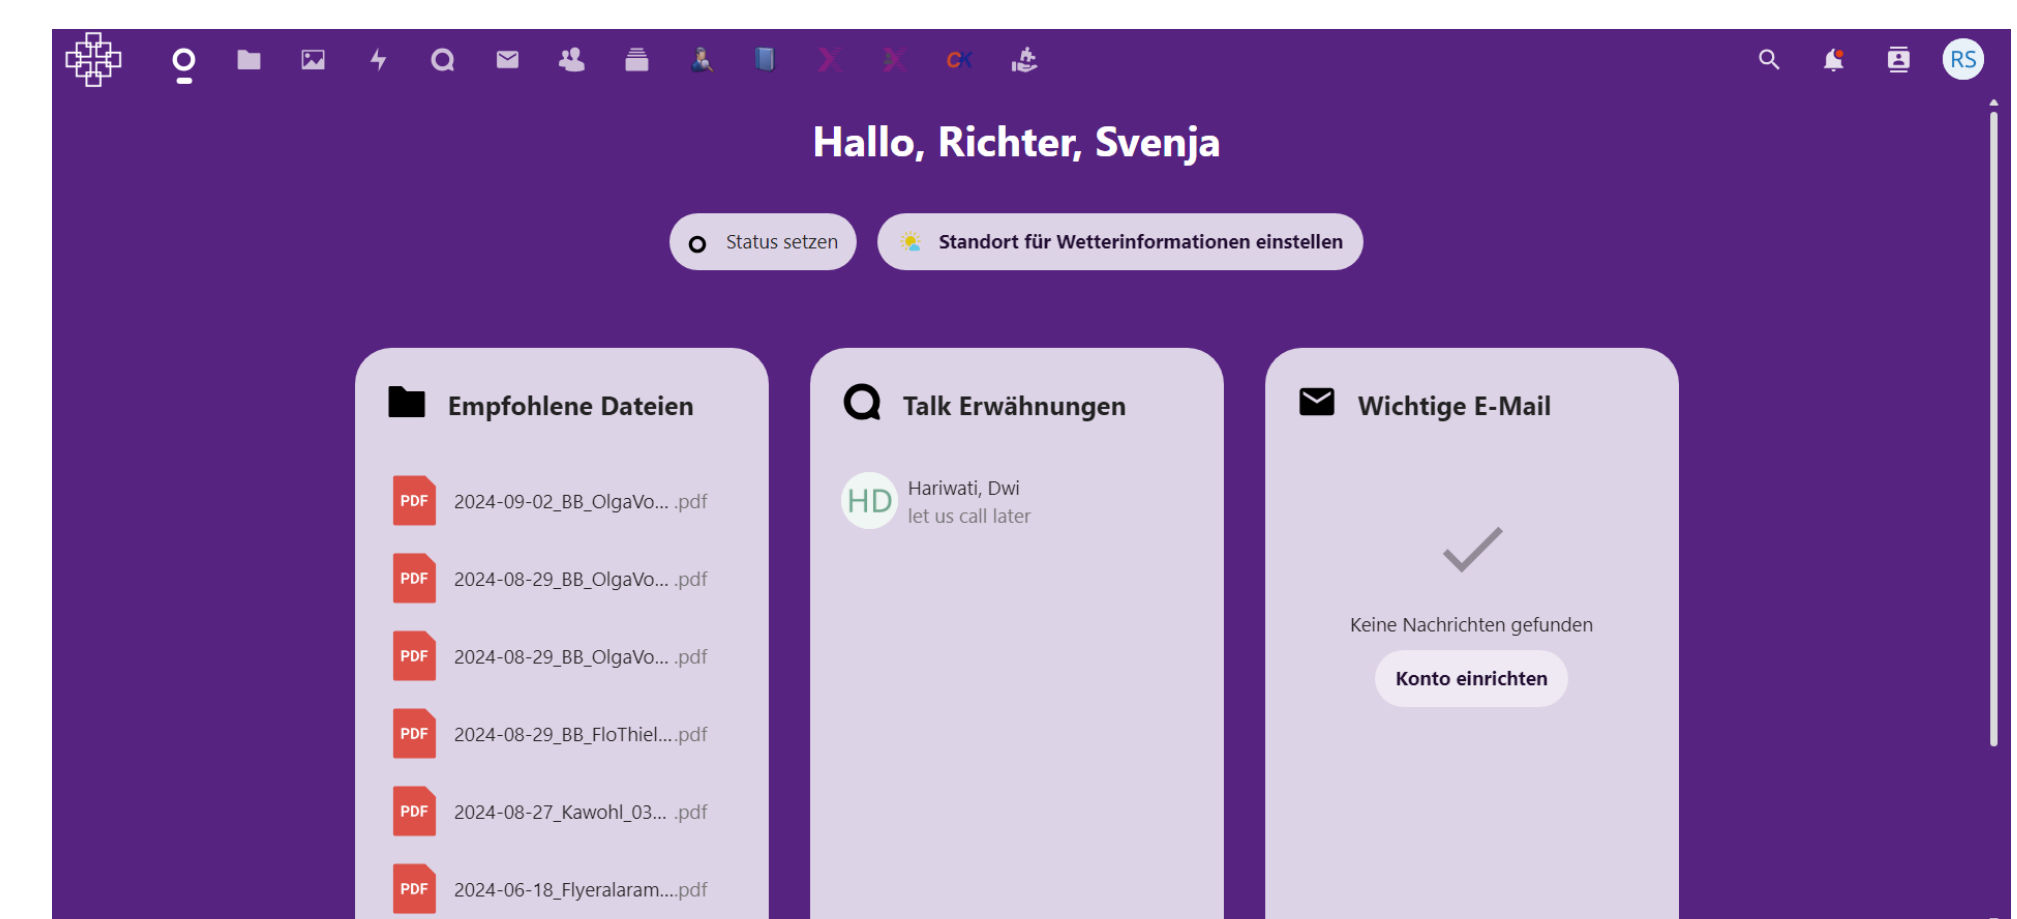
CK

RS

Hallo, Richter, Svenja

Status setzen

Standort für Wetterinformationen einstellen

Empfohlene Dateien

PDF 2024-09-02_BB_OlgaVo... .pdf

PDF 2024-08-29_BB_OlgaVo... .pdf

PDF 2024-08-29_BB_OlgaVo... .pdf

PDF 2024-08-29_BB_FloThiel....pdf

PDF 2024-08-27_Kawohl_03... .pdf

PDF 2024-06-18_Flyeralaram....pdf

Talk Erwähnungen

HD Hariwati, Dwi
let us call later

Wichtige E-Mail

Keine Nachrichten gefunden

Konto einrichten